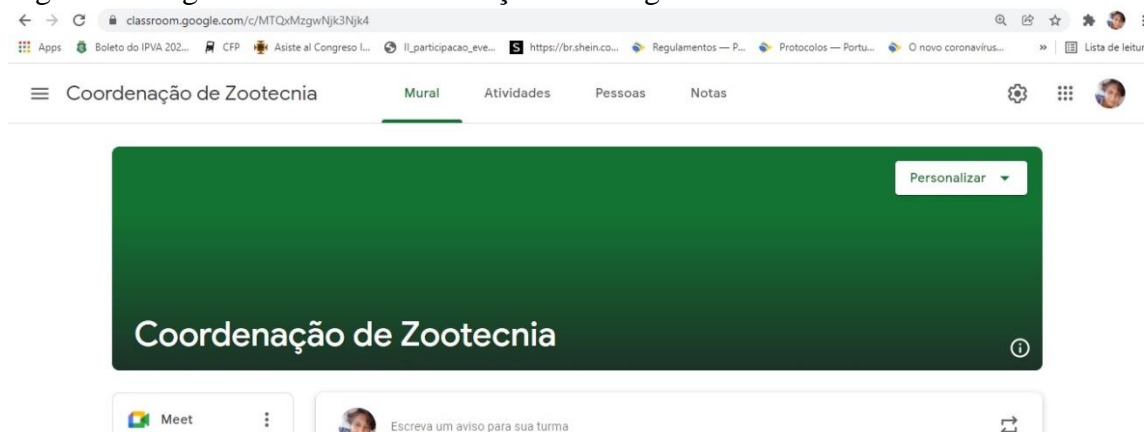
classroom.google.com/c/MTQxMzgwNjk3Njk4

Apps Boleto do IPVA 202... CFP Asiste al Congreso I... II_participacao_eve... https://br.shein.co... Regulamentos — P... Protocolos — Portu... O novo coronavírus... » Lista de leitur

Coordenação de Zootecnia

Mural Atividades Pessoas Notas

Personalizar

Coordenação de Zootecnia

Meet

Escreva um aviso para sua turma